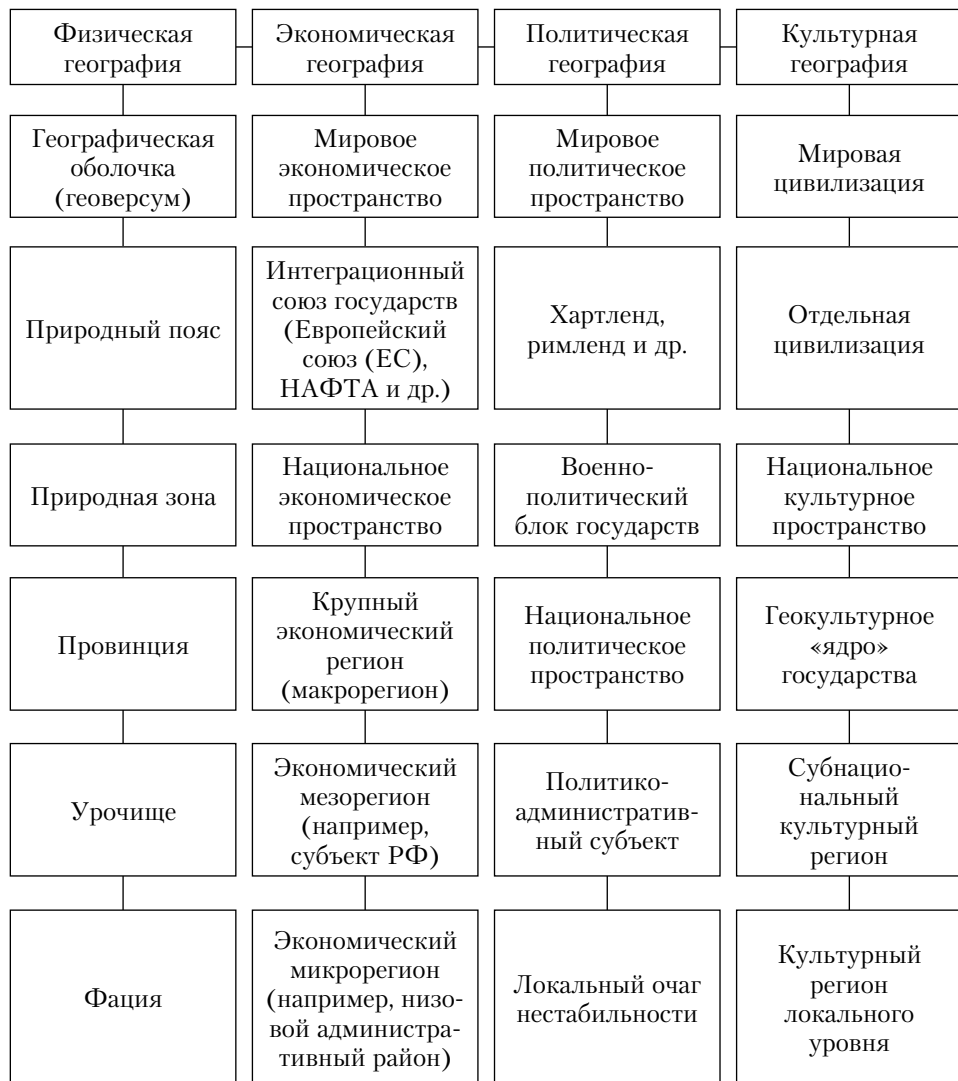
| Физическая география | Экономическая география | Политическая география | Культурная география |
|---|---|---|---|
| Географическая оболочка (геоверсум) | Мировое экономическое пространство | Мировое политическое пространство | Мировая цивилизация |
| Природный пояс | Интеграционный союз государств (Европейский союз (ЕС), НАФТА и др.) | Хартленд, римленд и др. | Отдельная цивилизация |
| Природная зона | Национальное экономическое пространство | Военно-политический блок государств | Национальное культурное пространство |
| Провинция | Крупный экономический регион (макрорегион) | Национальное политическое пространство | Геокультурное «ядро» государства |
| Урочище | Экономический мезорегион (например, субъект РФ) | Политико-административный субъект | Субнациональный культурный регион |
| Фация | Экономический микрорегион (например, низовой административный район) | Локальный очаг нестабильности | Культурный регион локального уровня |